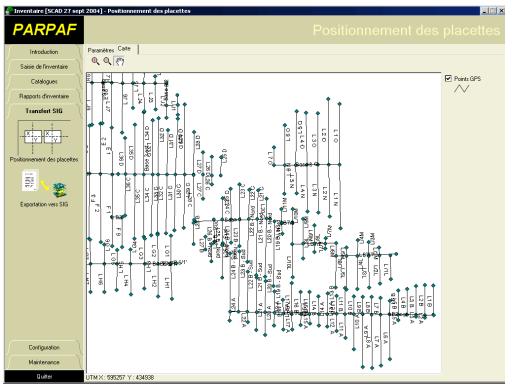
Inventaire [SCAD 27 sept 2004] - Positionnement des placettes

PARPAF

Positionnement des placettes

Introduction

Saisie de l'inventaire

Catalogues

Rapports d'inventaire

Transfert SIG

Positionnement des placettes

Exportation vers SIG

Configuration

Maintenance

Quitter

Paramètres

Carte

Points GPS

UTM X: 595257 Y: 434938